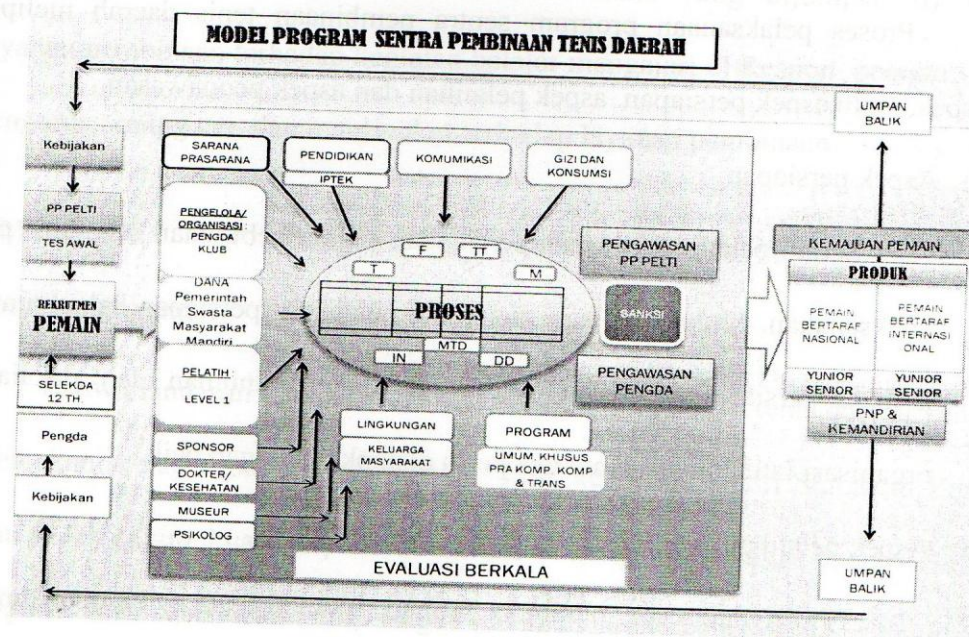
MODEL PROGRAM SENTRA PEMBINAAN TENIS DAERAH

Kebijakan

PP PELTI

TES AWAL

REKRUTMEN PEMAIN

SELEKDA 12 TH

Pengda

Kebijakan

SARANA PRASARANA

PENDIDIKAN

IPTEK

KOMUMIKASI

GIZI DAN KONSUMSI

PENGELOLA/ ORGANISASI: PENGDA KLUB

DANA Pemerintah Swasta Masyarakat Mandiri

PELATIH LEVEL 1

SPONSOR

DOKTER/ KESEHATAN

MUSEUR

PSIKOLOG

F

TT

T

M

PROSES

MTD

IN

DD

LINGKUNGAN

KELUARGA MASYARAKAT

PROGRAM

UMUM, KHUSUS PRA KOMP, KOMP & TRANS

PENGAWASAN PP PELTI

SANKSI

PENGAWASAN PENGDA

EVALUASI BERKALA

UMPAN BALIK

KEMAJUAN PEMAIN

PRODUK

PEMAIN BERTARAF NASIONAL

PEMAIN BERTARAF INTERNASI ONAL

YUNIOR SENIOR

YUNIOR SENIOR

PNP & KEMANDIRIAN

UMPAN BALIK